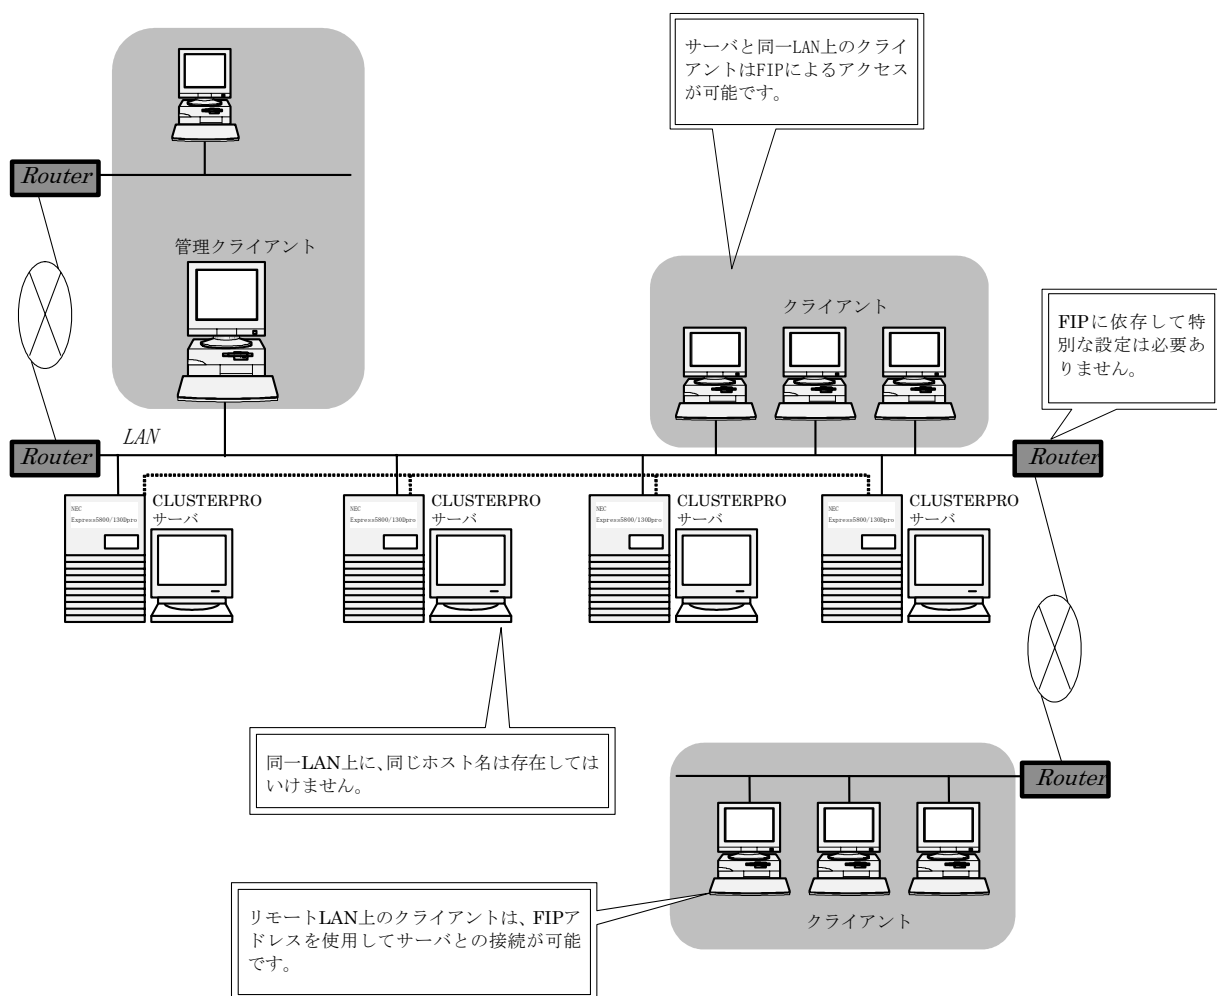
サーバと同一LAN上のクライアントはFIPによるアクセスが可能です。

Router

管理クライアント

クライアント

FIPに依存して特別な設定は必要ありません。

Router

LAN

Router

NEC Express5800/130Dpro

CLUSTERPRO サーバ

NEC Express5800/130Dpro

CLUSTERPRO サーバ

NEC Express5800/130Dpro

CLUSTERPRO サーバ

NEC Express5800/130Dpro

CLUSTERPRO サーバ

同一LAN上に、同じホスト名は存在してはいけません。

Router

リモートLAN上のクライアントは、FIPアドレスを使用してサーバとの接続が可能です。

クライアント